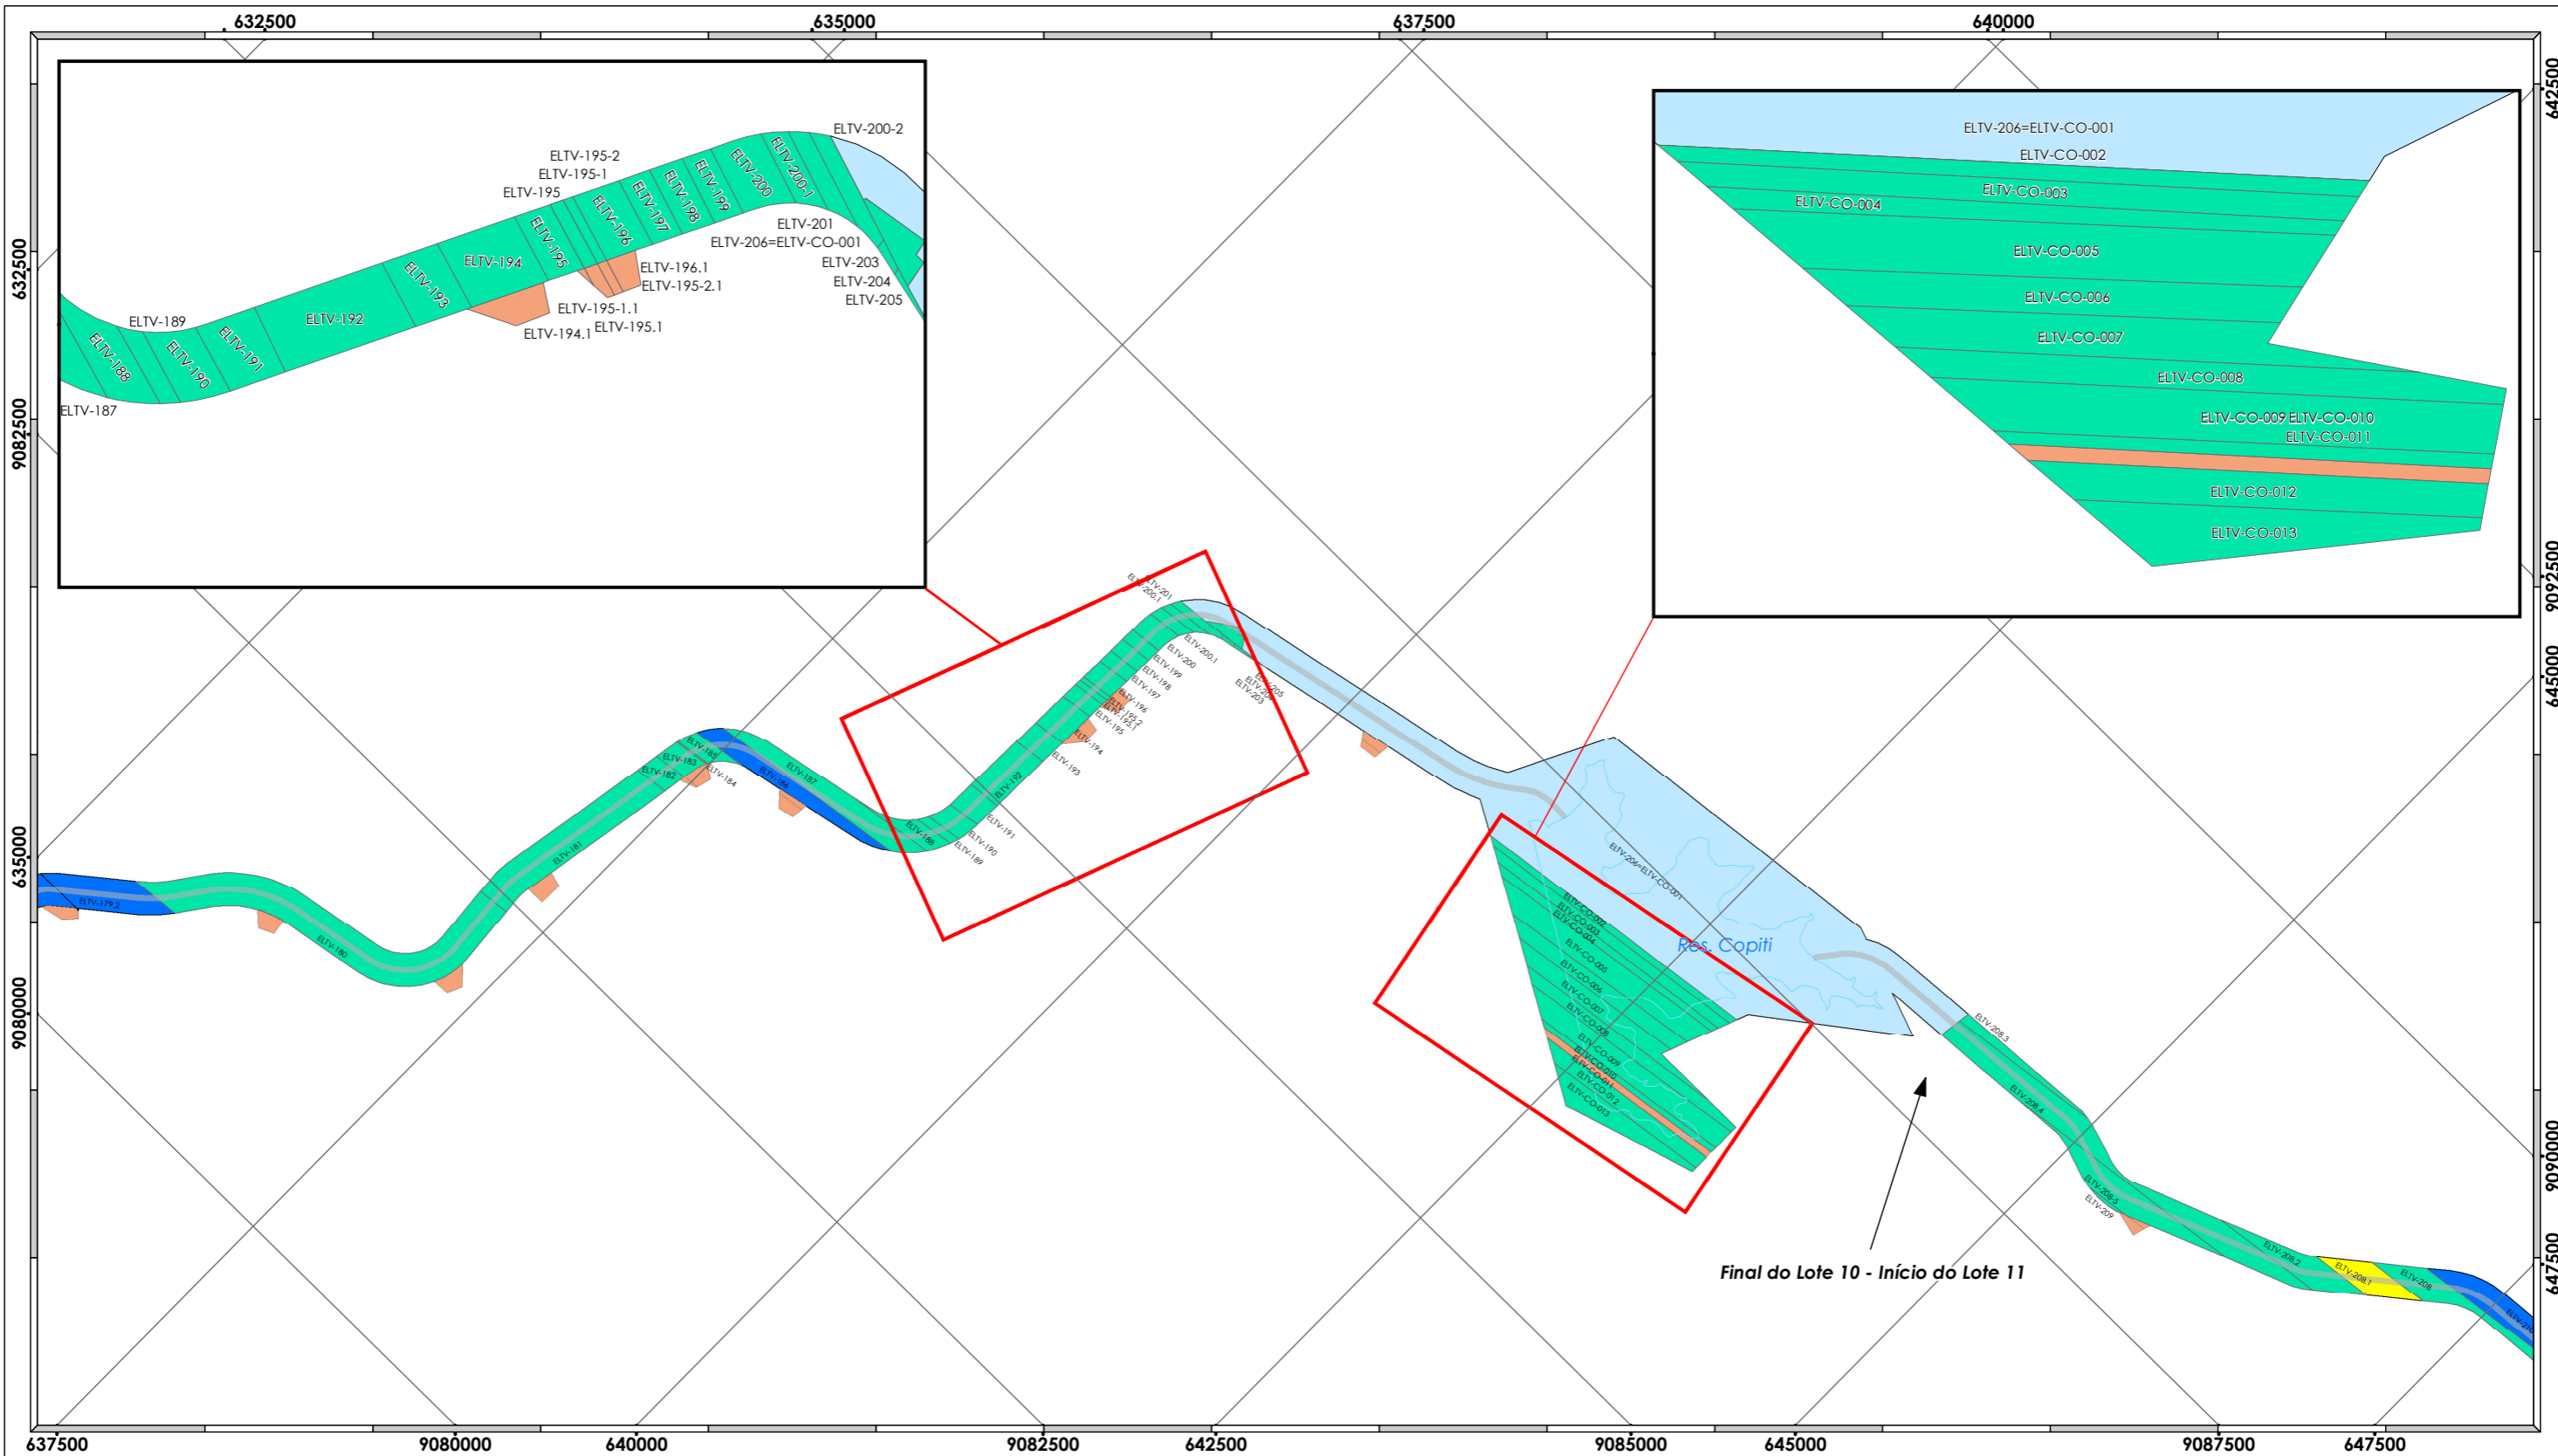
632500
635000
637500
640000

632500
9082500
635000
9080000

642500
9092500
645000
9090000
647500

637500
9080000
640000
9082500
642500
9085000
645000
9087500
647500

ELTV-200-2
ELTV-195-2
ELTV-195-1
ELTV-195
ELTV-200-1
ELTV-200
ELTV-199
ELTV-198
ELTV-197
ELTV-196
ELTV-195
ELTV-194
ELTV-193
ELTV-192
ELTV-191
ELTV-190
ELTV-189
ELTV-188
ELTV-187
ELTV-201
ELTV-206=ELTV-CO-001
ELTV-196.1
ELTV-195-2.1
ELTV-203
ELTV-204
ELTV-205
ELTV-195-1.1
ELTV-195.1
ELTV-194.1

ELTV-206=ELTV-CO-001
ELTV-CO-002
ELTV-CO-003
ELTV-CO-004
ELTV-CO-005
ELTV-CO-006
ELTV-CO-007
ELTV-CO-008
ELTV-CO-009 ELTV-CO-010
ELTV-CO-011
ELTV-CO-012
ELTV-CO-013

ELTV-179.2
ELTV-180
ELTV-181
ELTV-182
ELTV-183
ELTV-185
ELTV-184
ELTV-186
ELTV-187
ELTV-188
ELTV-189
ELTV-190
ELTV-191
ELTV-192
ELTV-193
ELTV-194
ELTV-195
ELTV-196
ELTV-197
ELTV-198
ELTV-199
ELTV-200
ELTV-200.1
ELTV-201
ELTV-203
ELTV-204
ELTV-205
ELTV-206=ELTV-CO-001
Res. Copiti
ELTV-208.3
ELTV-208.4
ELTV-208.5
ELTV-209
ELTV-208.2
ELTV-208.1
ELTV-208

Final do Lote 10 - Início do Lote 11